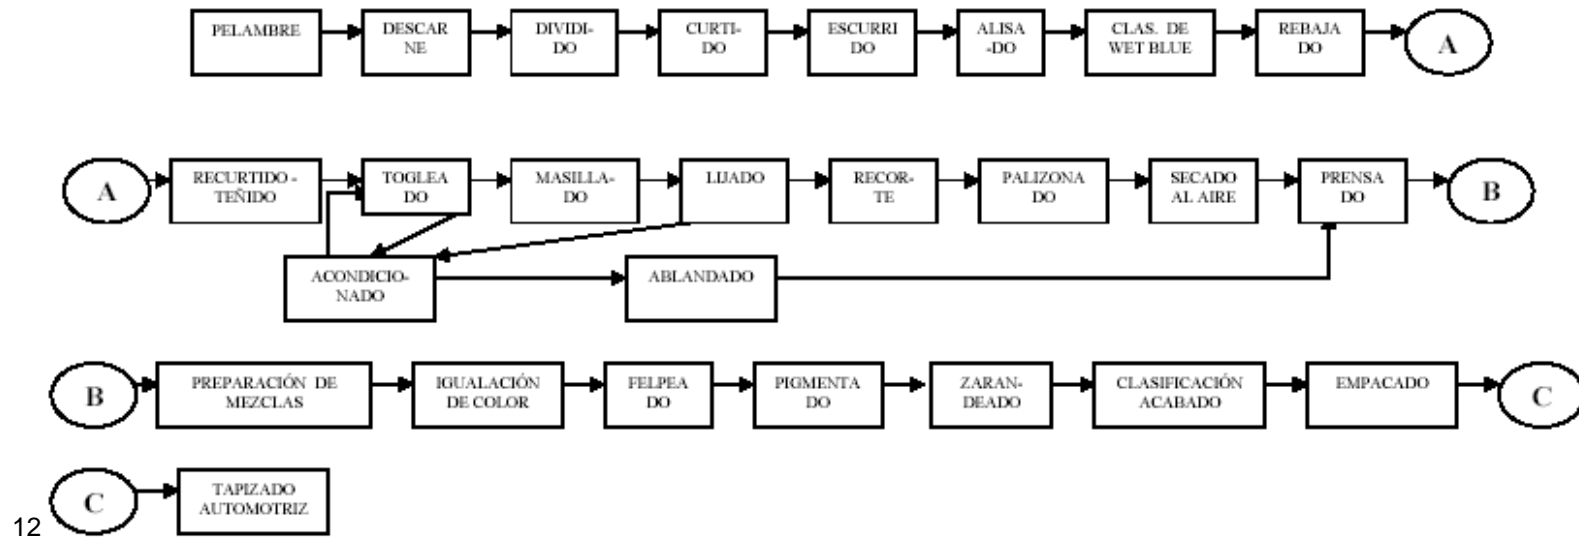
PELAMBRE
DESCAR NE
DIVIDI- DO
CURTI- DO
ESCURRI DO
ALISA -DO
CLAS. DE WET BLUE
REBAJA DO
A

A
RECURTIDO - TEÑIDO
TOGLEA DO
MASILLA- DO
LIJADO
RECOR- TE
PALIZONA DO
SECADO AL AIRE
PRENSA DO
B
ACONDICIO- NADO
ABLANDADO

B
PREPARACIÓN DE MEZCLAS
IGUALACIÓN DE COLOR
FELPEA DO
PIGMENTA DO
ZARAN- DEADO
CLASIFICACIÓN ACABADO
EMPACADO
C

12
C
TAPIZADO AUTOMOTRIZ